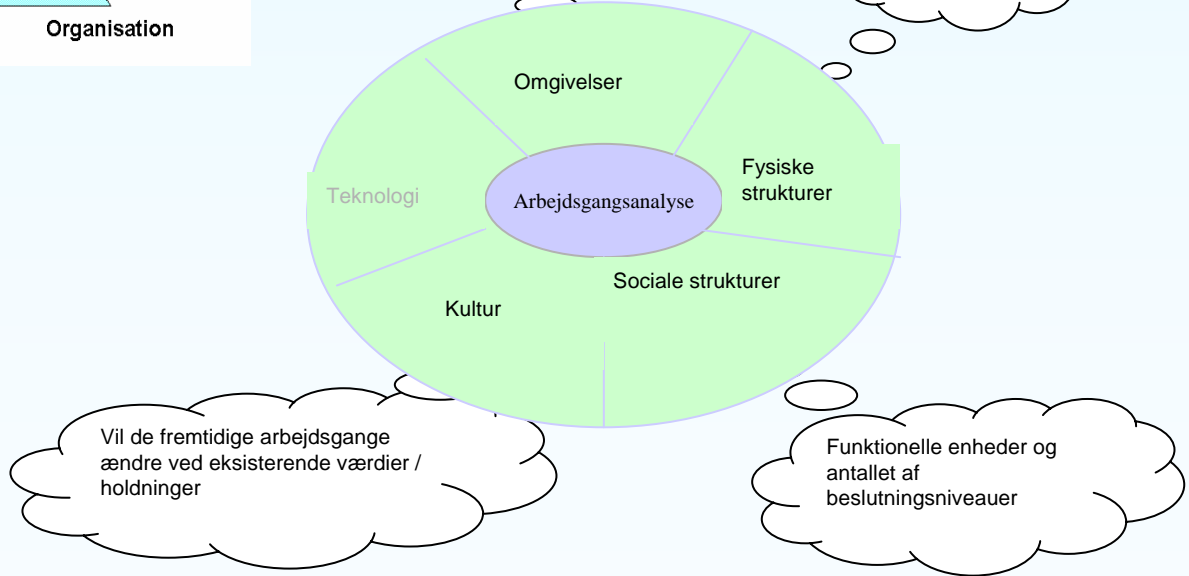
Organisation

Omgivelser

Fysiske strukturer

Teknologi

Arbejdsgangsanalyse

Sociale strukturer

Kultur

Vil de fremtidige arbejdsgange ændre ved eksisterende værdier / holdninger

Funktionelle enheder og antallet af beslutningsniveauer